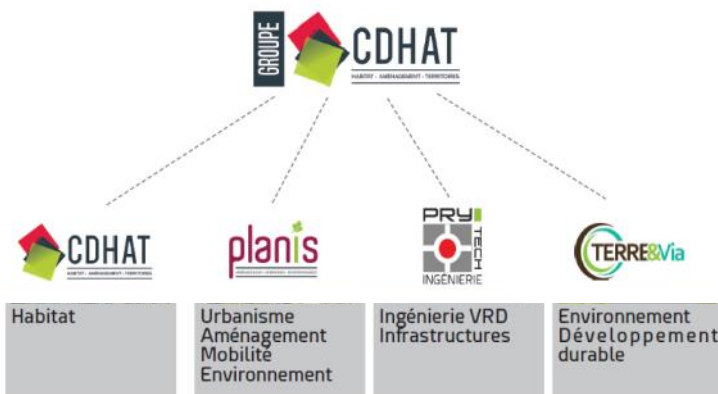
GROUPE CDHAT
HABITAT · AMÉNAGEMENT · TERRITOIRES

CDHAT
HABITAT · AMÉNAGEMENT · TERRITOIRES

planis
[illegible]

PRY TECH
INGÉNIERIE

TERRE&Via

Habitat

Urbanisme
Aménagement
Mobilité
Environnement

Ingénierie VRD
Infrastructures

Environnement
Développement
durable